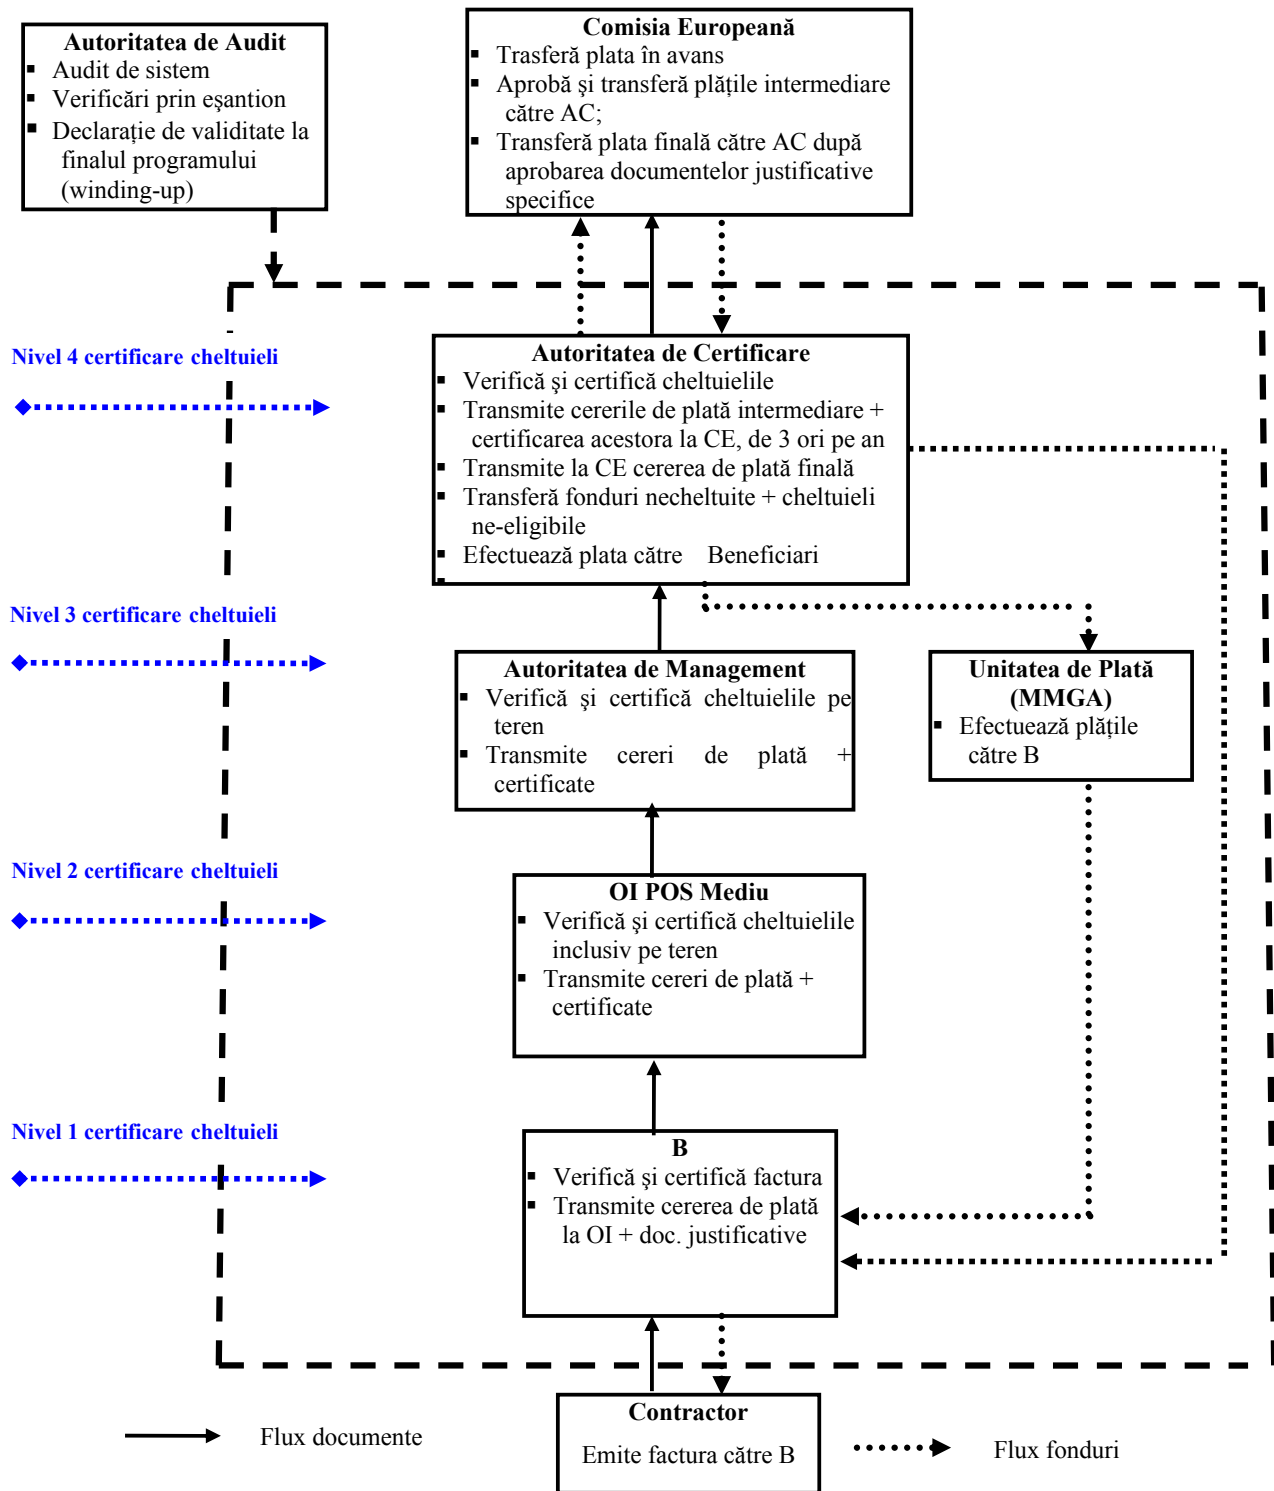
Autoritatea de Audit
- Audit de sistem
- Verificări prin eşantion
- Declaraţie de validitate la finalul programului (winding-up)

Comisia Europeană
- Trasferă plata în avans
- Aprobă şi transferă plăţile intermediare către AC;
- Transferă plata finală către AC după aprobarea documentelor justificative specifice

Nivel 4 certificare cheltuieli

Autoritatea de Certificare
- Verifică şi certifică cheltuielile
- Transmite cererile de plată intermediare + certificarea acestora la CE, de 3 ori pe an
- Transmite la CE cererea de plată finală
- Transferă fonduri necheltuite + cheltuieli ne-eligibile
- Efectuează plata către Beneficiari

Nivel 3 certificare cheltuieli

Autoritatea de Management
- Verifică şi certifică cheltuielile pe teren
- Transmite cereri de plată + certificate

Unitatea de Plată (MMGA)
- Efectuează plăţile către B

Nivel 2 certificare cheltuieli

OI POS Mediu
- Verifică şi certifică cheltuielile inclusiv pe teren
- Transmite cereri de plată + certificate

Nivel 1 certificare cheltuieli

B
- Verifică şi certifică factura
- Transmite cererea de plată la OI + doc. justificative

Contractor
Emite factura către B

Flux documente

Flux fonduri